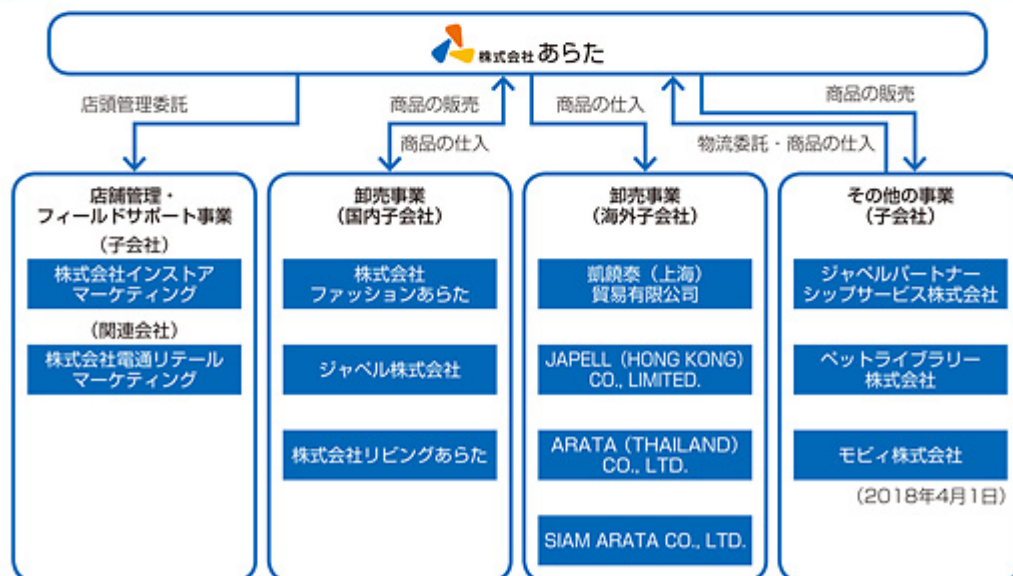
株式会社 あらた

店頭管理委託

商品の販売

商品の仕入

商品の仕入

物流委託・商品の仕入

商品の販売

店舗管理・
フィールドサポート事業

（子会社）

株式会社インストア
マーケティング

（関連会社）

株式会社電通リテール
マーケティング

卸売事業
（国内子会社）

株式会社
ファッションあらた

ジャペル株式会社

株式会社リビングあらた

卸売事業
（海外子会社）

凱鏡泰（上海）
貿易有限公司

JAPELL（HONG KONG）
CO., LIMITED.

ARATA（THAILAND）
CO., LTD.

SIAM ARATA CO., LTD.

その他の事業
（子会社）

ジャペルパートナー
シップサービス株式会社

ペットライブラリー
株式会社

モビィ株式会社

（2018年4月1日）